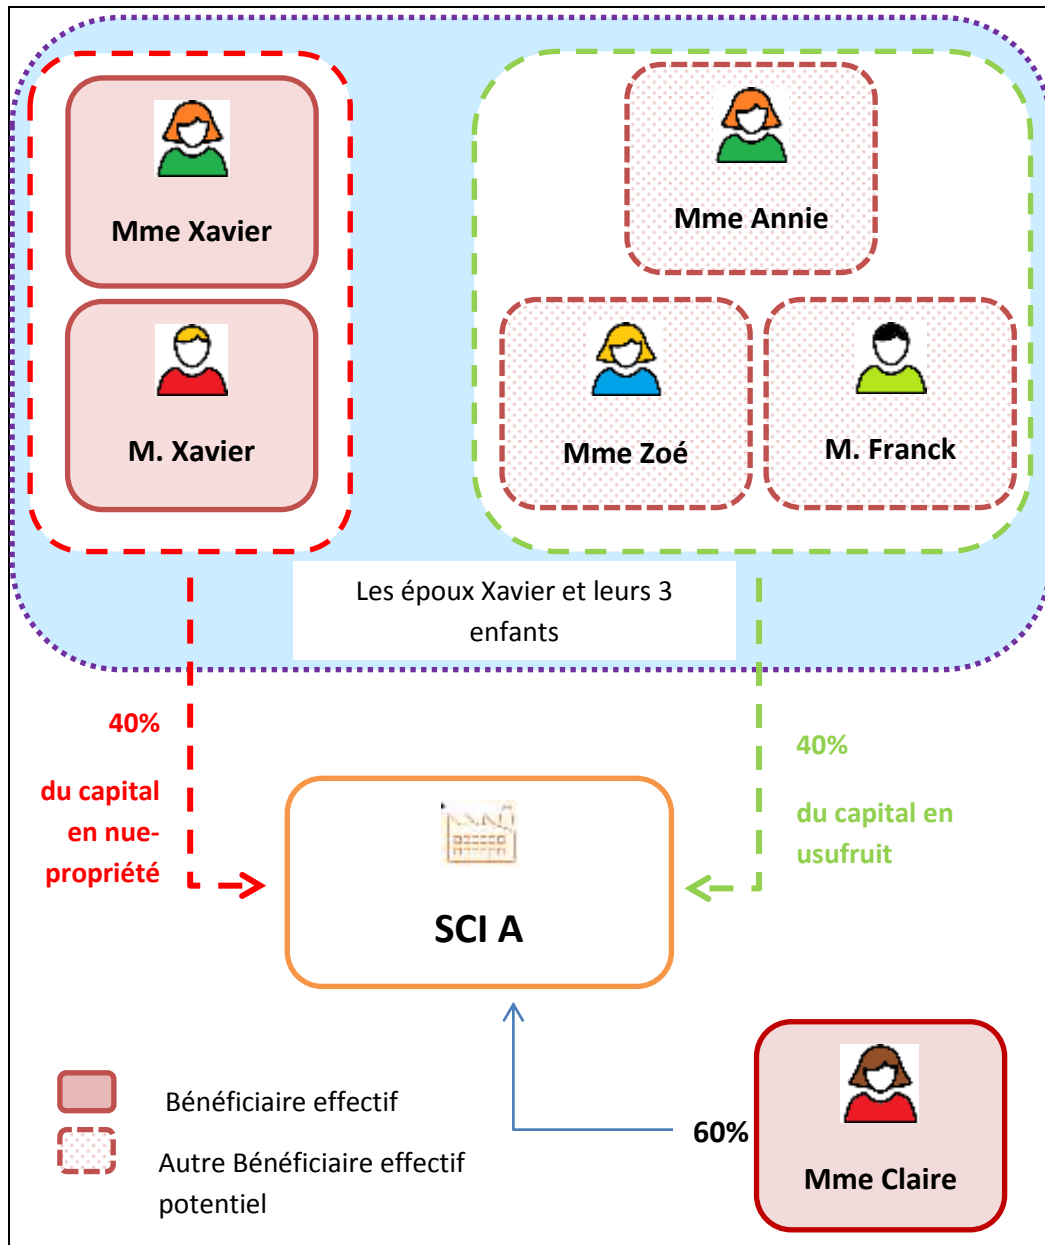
Mme Xavier

M. Xavier

Mme Annie

Mme Zoé

M. Franck

Les époux Xavier et leurs 3 enfants

40%

du capital en nue-propriété

40%

du capital en usufruit

SCI A

Bénéficiaire effectif

Autre Bénéficiaire effectif potentiel

60%

Mme Claire